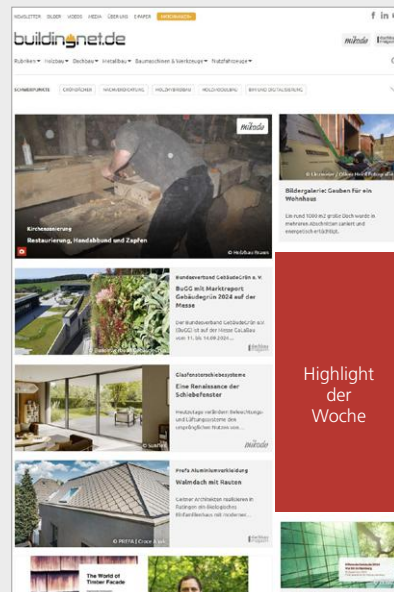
NEWSLETTER BILDER VIDEOS MEDIA ÜBER UNS E-PAPER

buildingnet.de

mikado

Rubriken ▾ Holzbau ▾ Dachbau ▾ Innenausbau ▾ Baumaschinen & Werkzeuge ▾ Nutzfahrzeuge ▾

SCHWERPUNKTE DÄMMSTOFFE HOLZBAU DACHBAU HOLZRAHMENBAU HOLZ-GEBÄUDE BRANDSCHUTZ DIGITALISIERUNG

mikado

Kirchenrenovierung

Restaurierung, Handabbund und Zapfen

© Holzbau Rosen

Bildergalerie: Gauben für ein Wohnhaus

Ein rund 100 m2 große Dachwarde in mehreren Abschnitten saniert und exemplarisch erhöht.

Bundesverband GebäudeGrün e. V.

BuGG mit Marktreport Gebäudegrün 2024 auf der Messe

Der Bundesverband GebäudeGrün ist auf der Messe GaLaBau vom 11. bis 14.09.2024 ...

Highlight der Woche

Glasfensterschiebesysteme

Eine Renaissance der Schiebefenster

Heutzutage verbinden Belüftungs- und Lüftungssysteme den ursprünglichen Nutzen von ...

mikado

Profa Aluminiumverkleidung

Walmdach mit Rauten

Leitner Architekten realisieren in Feldkirch ein ökologisches Einfamilienhaus mit modernen ...

© PREFA | Croce & Wir

The World of Timber Facade